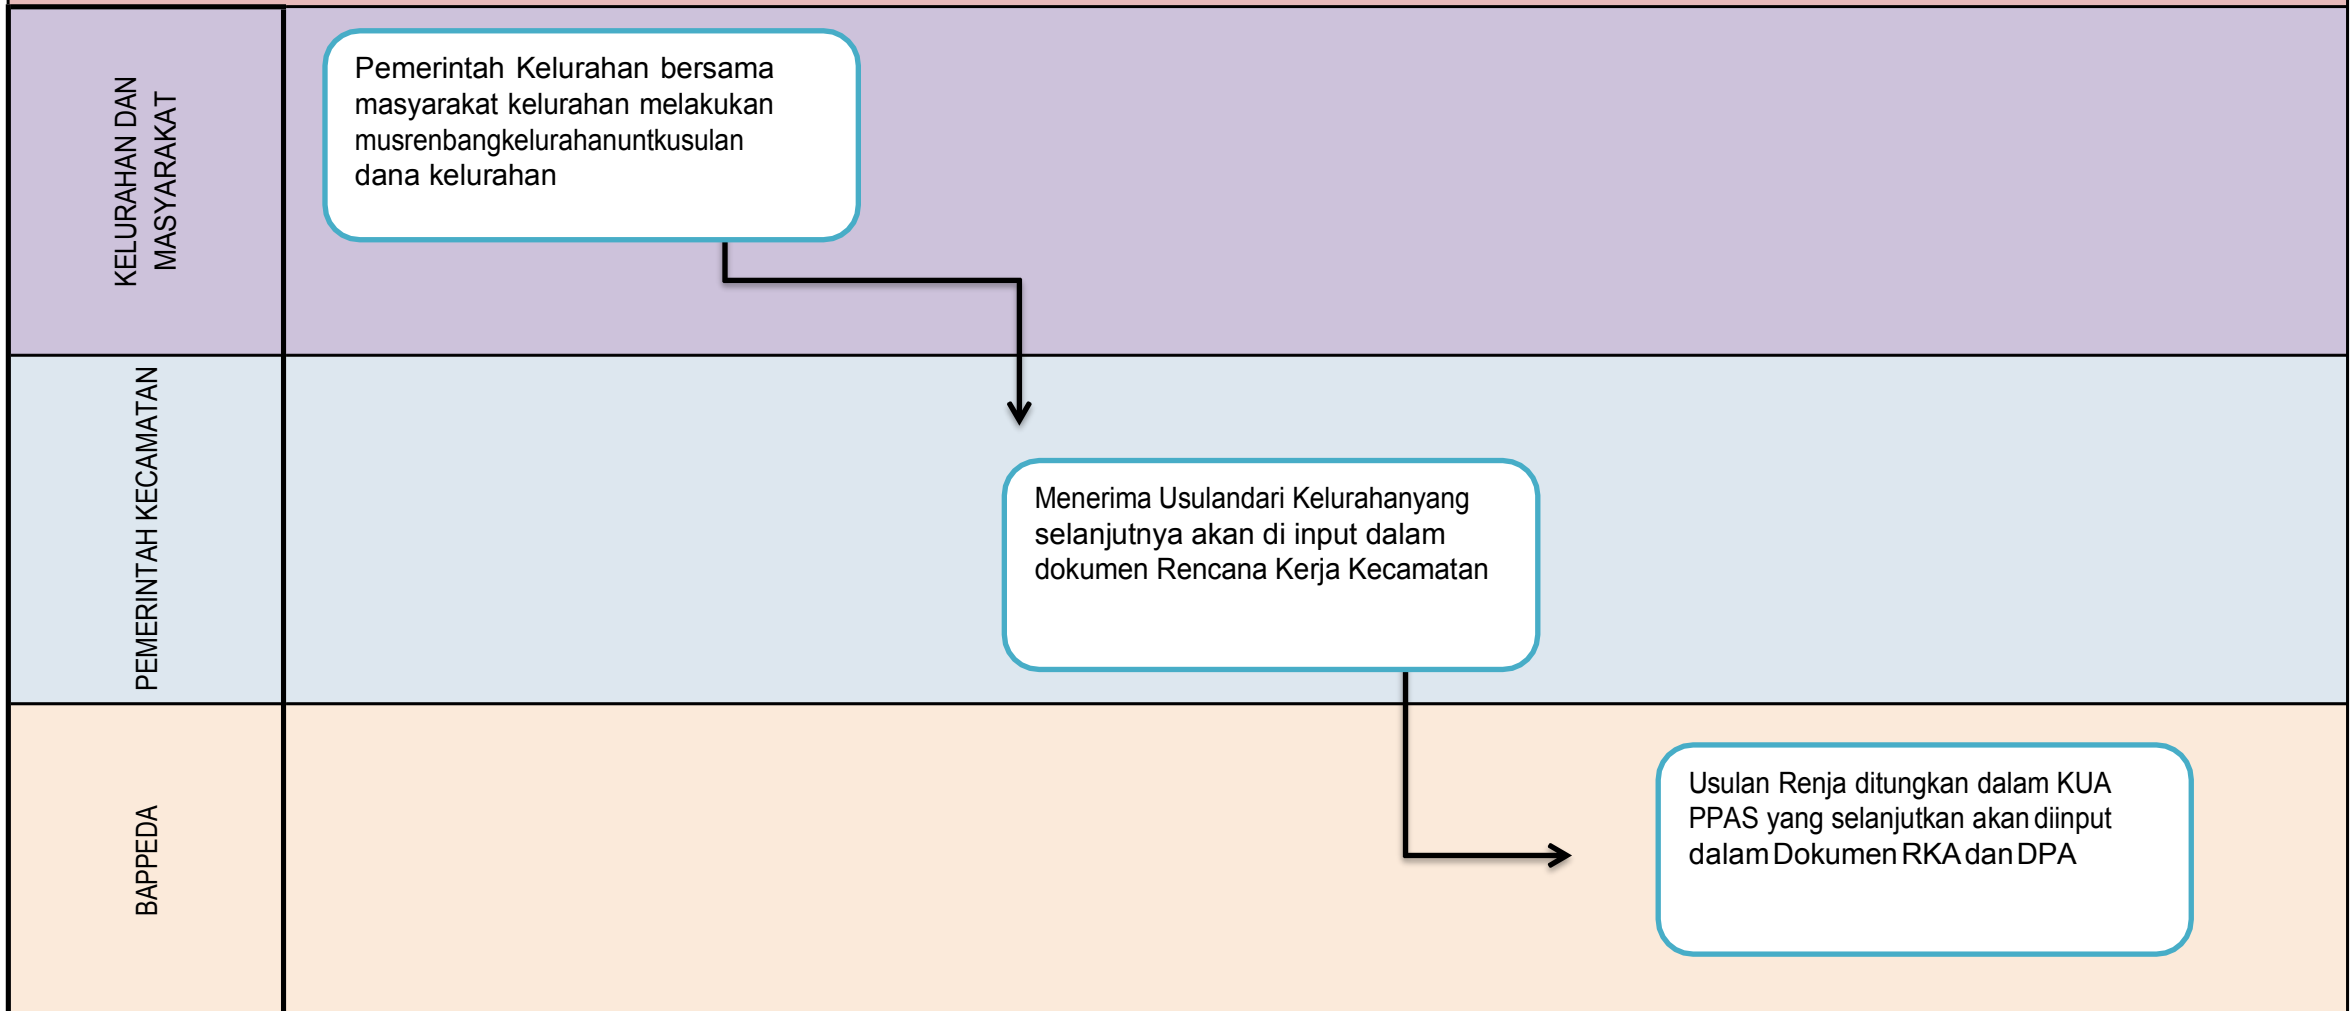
KELURAHAN DAN MASYARAKAT

Pemerintah Kelurahan bersama masyarakat kelurahan melakukan musrenbangkelurahanuntkusulan dana kelurahan

PEMERINTAH KECAMATAN

Menerima Usulandari Kelurahanyang selanjutnya akan di input dalam dokumen Rencana Kerja Kecamatan

BAPPEDA

Usulan Renja ditungkan dalam KUA PPAS yang selanjutkan akan diinput dalam Dokumen RKA dan DPA